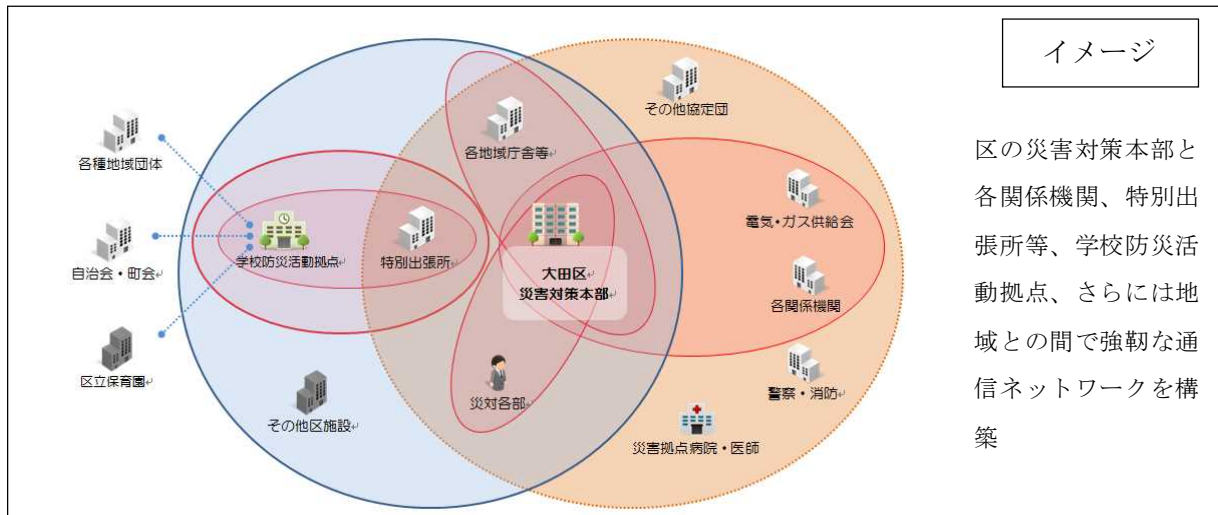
イメージ

区の災害対策本部と各関係機関、特別出張所等、学校防災活動拠点、さらには地域との間で強靭な通信ネットワークを構築

各種地域団体

自治会・町会

区立保育園

学校防災活動拠点

特別出張所

その他区施設

各地域庁舎等

大田区
災害対策本部

災対各部

その他協定団

電気・ガス供給会

各関係機関

警察・消防

災害拠点病院・医師